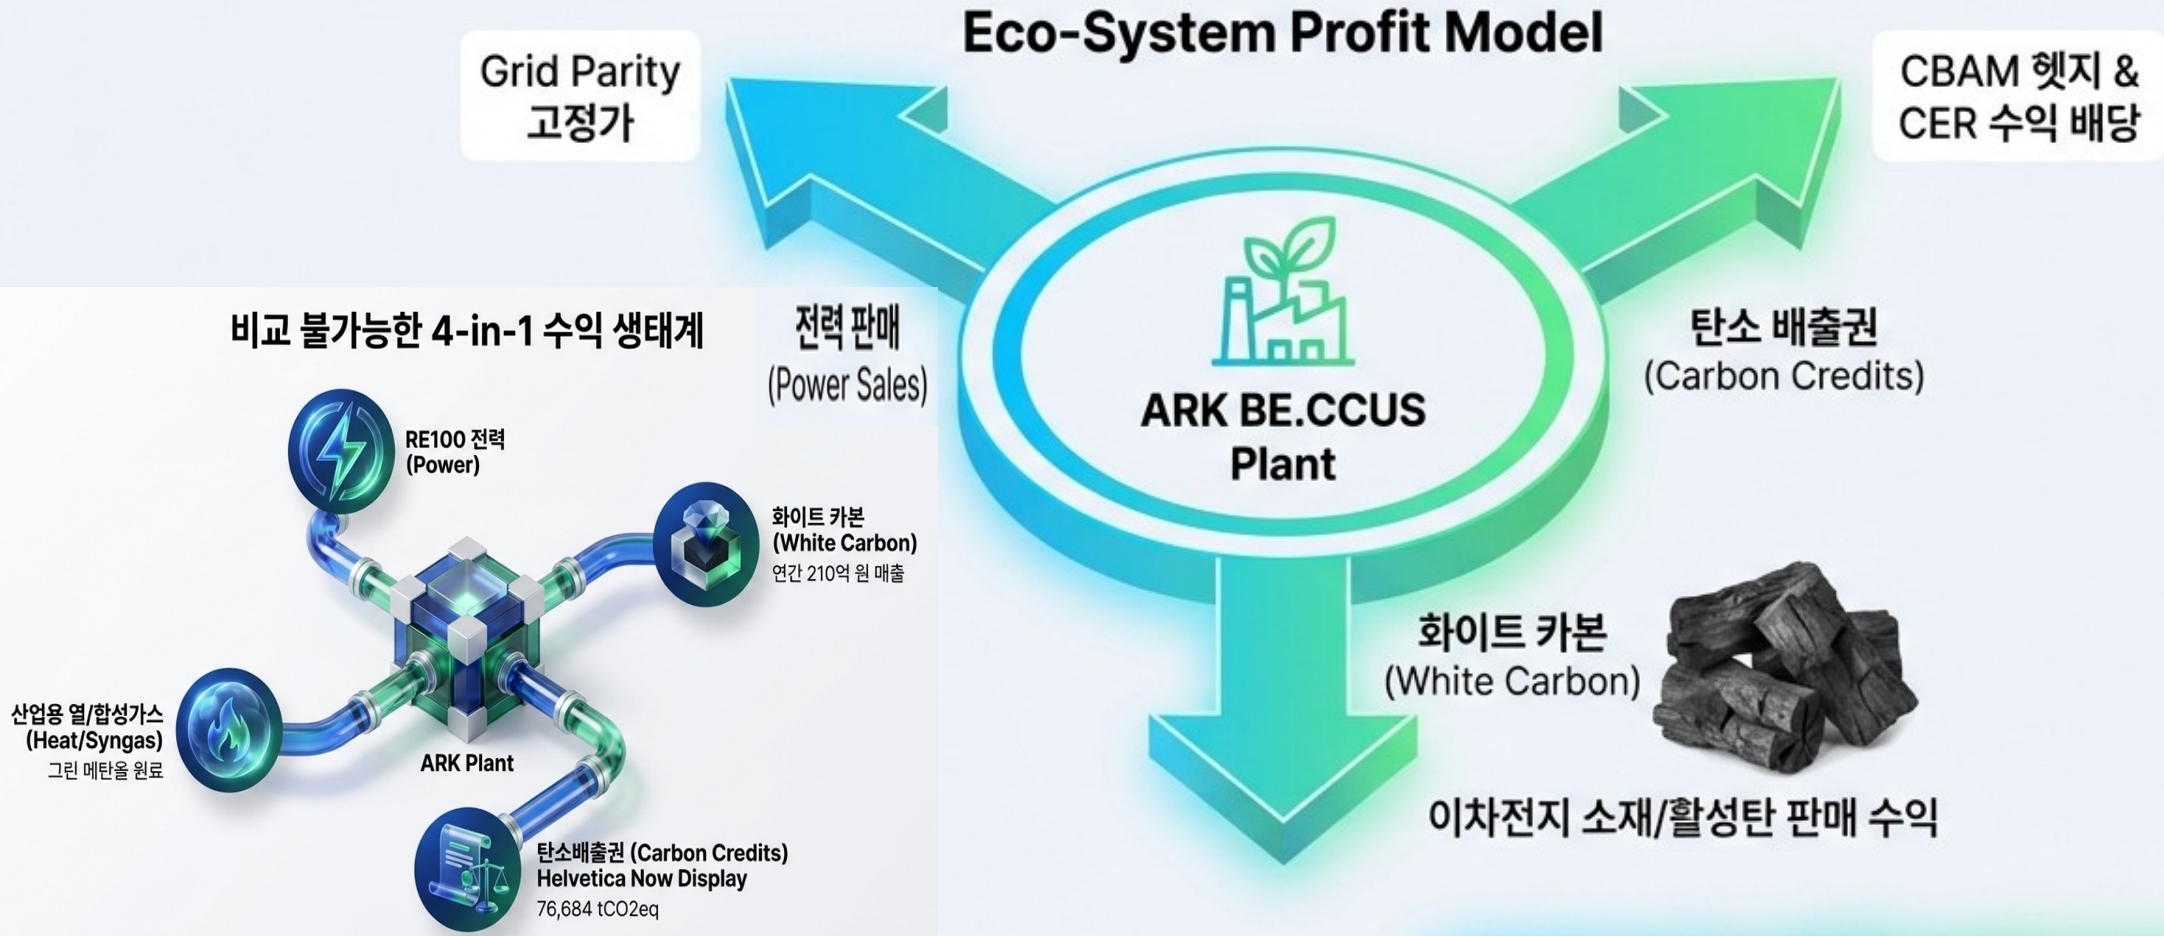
Eco-System Profit Model

Grid Parity
고정가

CBAM 헷지 &
CER 수익 배당

비교 불가능한 4-in-1 수익 생태계

RE100 전력
(Power)

화이트 카본
(White Carbon)
연간 210억 원 매출

산업용 열/합성가스
(Heat/Syngas)
그린 메탄올 원료

ARK Plant

탄소배출권 (Carbon Credits)
Helvetica Now Display
76,684 tCO2eq

전력 판매
(Power Sales)

ARK BE.CCUS
Plant

탄소 배출권
(Carbon Credits)

화이트 카본
(White Carbon)

이차전지 소재/활성탄 판매 수익